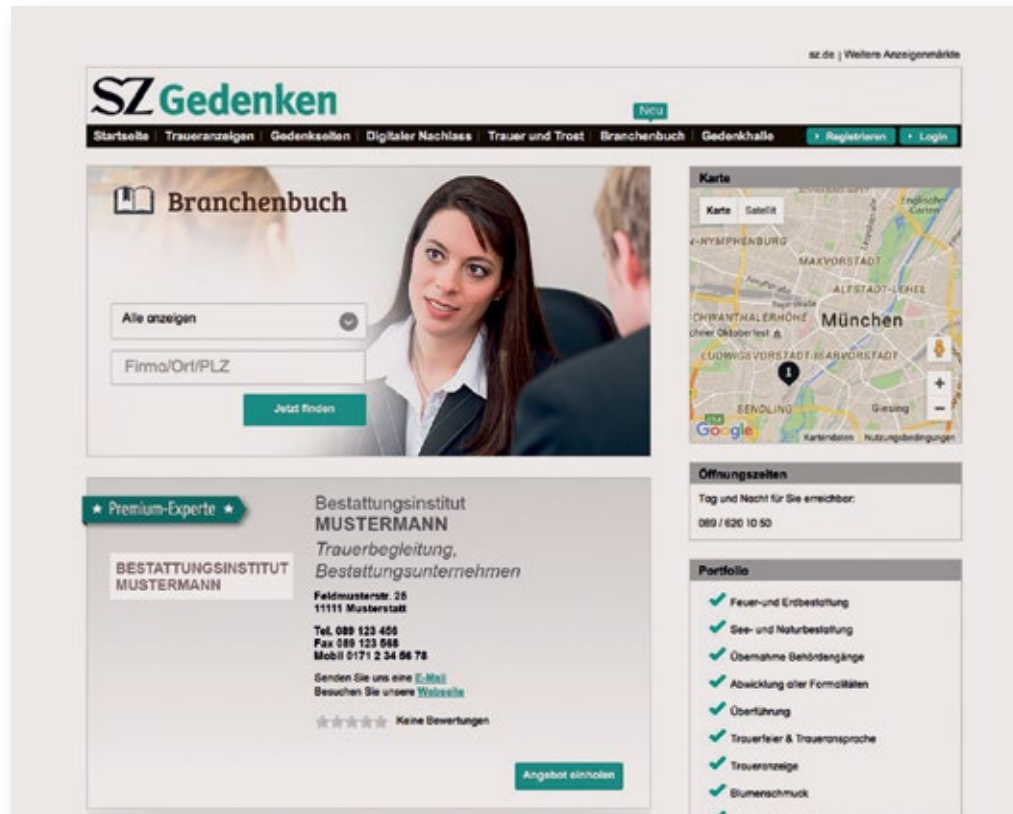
sz.de | Weitere Anzeigenmärkte

SZ Gedenken

Neu

Startseite | Traueranzeigen | Gedenkseiten | Digitaler Nachlass | Trauer und Trost | Branchenbuch | Gedenkhalle

Registrieren | Login

Branchenbuch

Alle anzeigen

Firma/Ort/PLZ

Jetzt finden

Karte

Karte | Satellit

NYMPHENBURG

MAXVORSTADT

Englischer Garten

ALTSTADT-LEHEL

SCHWANTHALERHÖHE

München

Oktoberfest

LUDWIGSVORSTADT-ISARVORSTADT

SENDLING

Giesing

Google

Kartendaten | Nutzungsbedingungen

★ Premium-Experte ★

BESTATTUNGSINSTITUT MUSTERMANN

Bestattungsinstitut
MUSTERMANN
Trauerbegleitung, Bestattungsunternehmen

Feldmusterstr. 25
11111 Musterstadt

Tel. 089 123 456
Fax 089 123 568
Mobil 0171 2 34 56 78

Senden Sie uns eine E-Mail
Besuchen Sie unsere Webseite

Keine Bewertungen

Angebot einholen

Öffnungszeiten

Tag und Nacht für Sie erreichbar:

089 / 620 10 50

Portfolio

Feuer-und Erdbestattung

See- und Naturbestattung

Übernahme Behördengänge

Abwicklung aller Formalitäten

Überführung

Trauerfeier & Traueransprache

Traueranzeige

Blumenschmuck